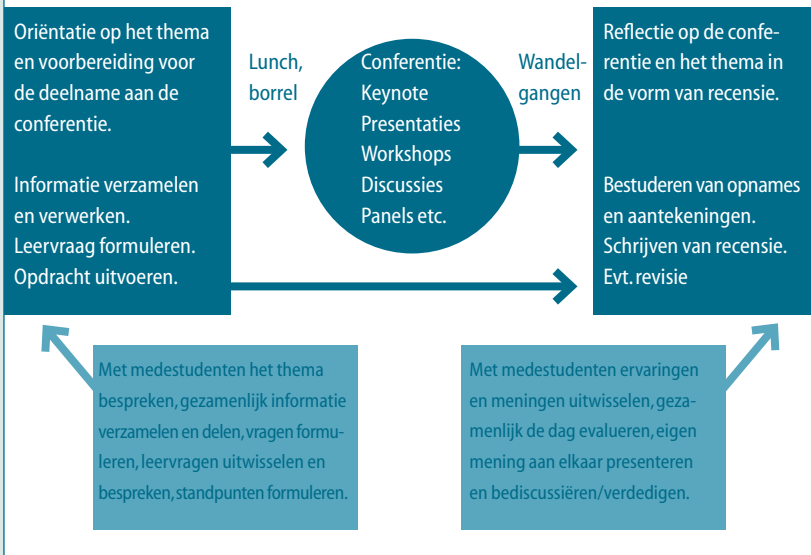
Oriëntatie op het thema en voorbereiding voor de deelname aan de conferentie.

Informatie verzamelen en verwerken.
Leervraag formuleren.
Opdracht uitvoeren.

Lunch, borrel

Conferentie:
Keynote
Presentaties
Workshops
Discussies
Panels etc.

Wandelgangen

Reflectie op de conferentie en het thema in de vorm van recensie.

Bestuderen van opnames en aantekeningen.
Schrijven van recensie.
Evt. revisie

Met medestudenten het thema bespreken, gezamenlijk informatie verzamelen en delen, vragen formuleren, leervragen uitwisselen en bespreken, standpunten formuleren.

Met medestudenten ervaringen en meningen uitwisselen, gezamenlijk de dag evalueren, eigen mening aan elkaar presenteren en bediscussiëren/verdedigen.